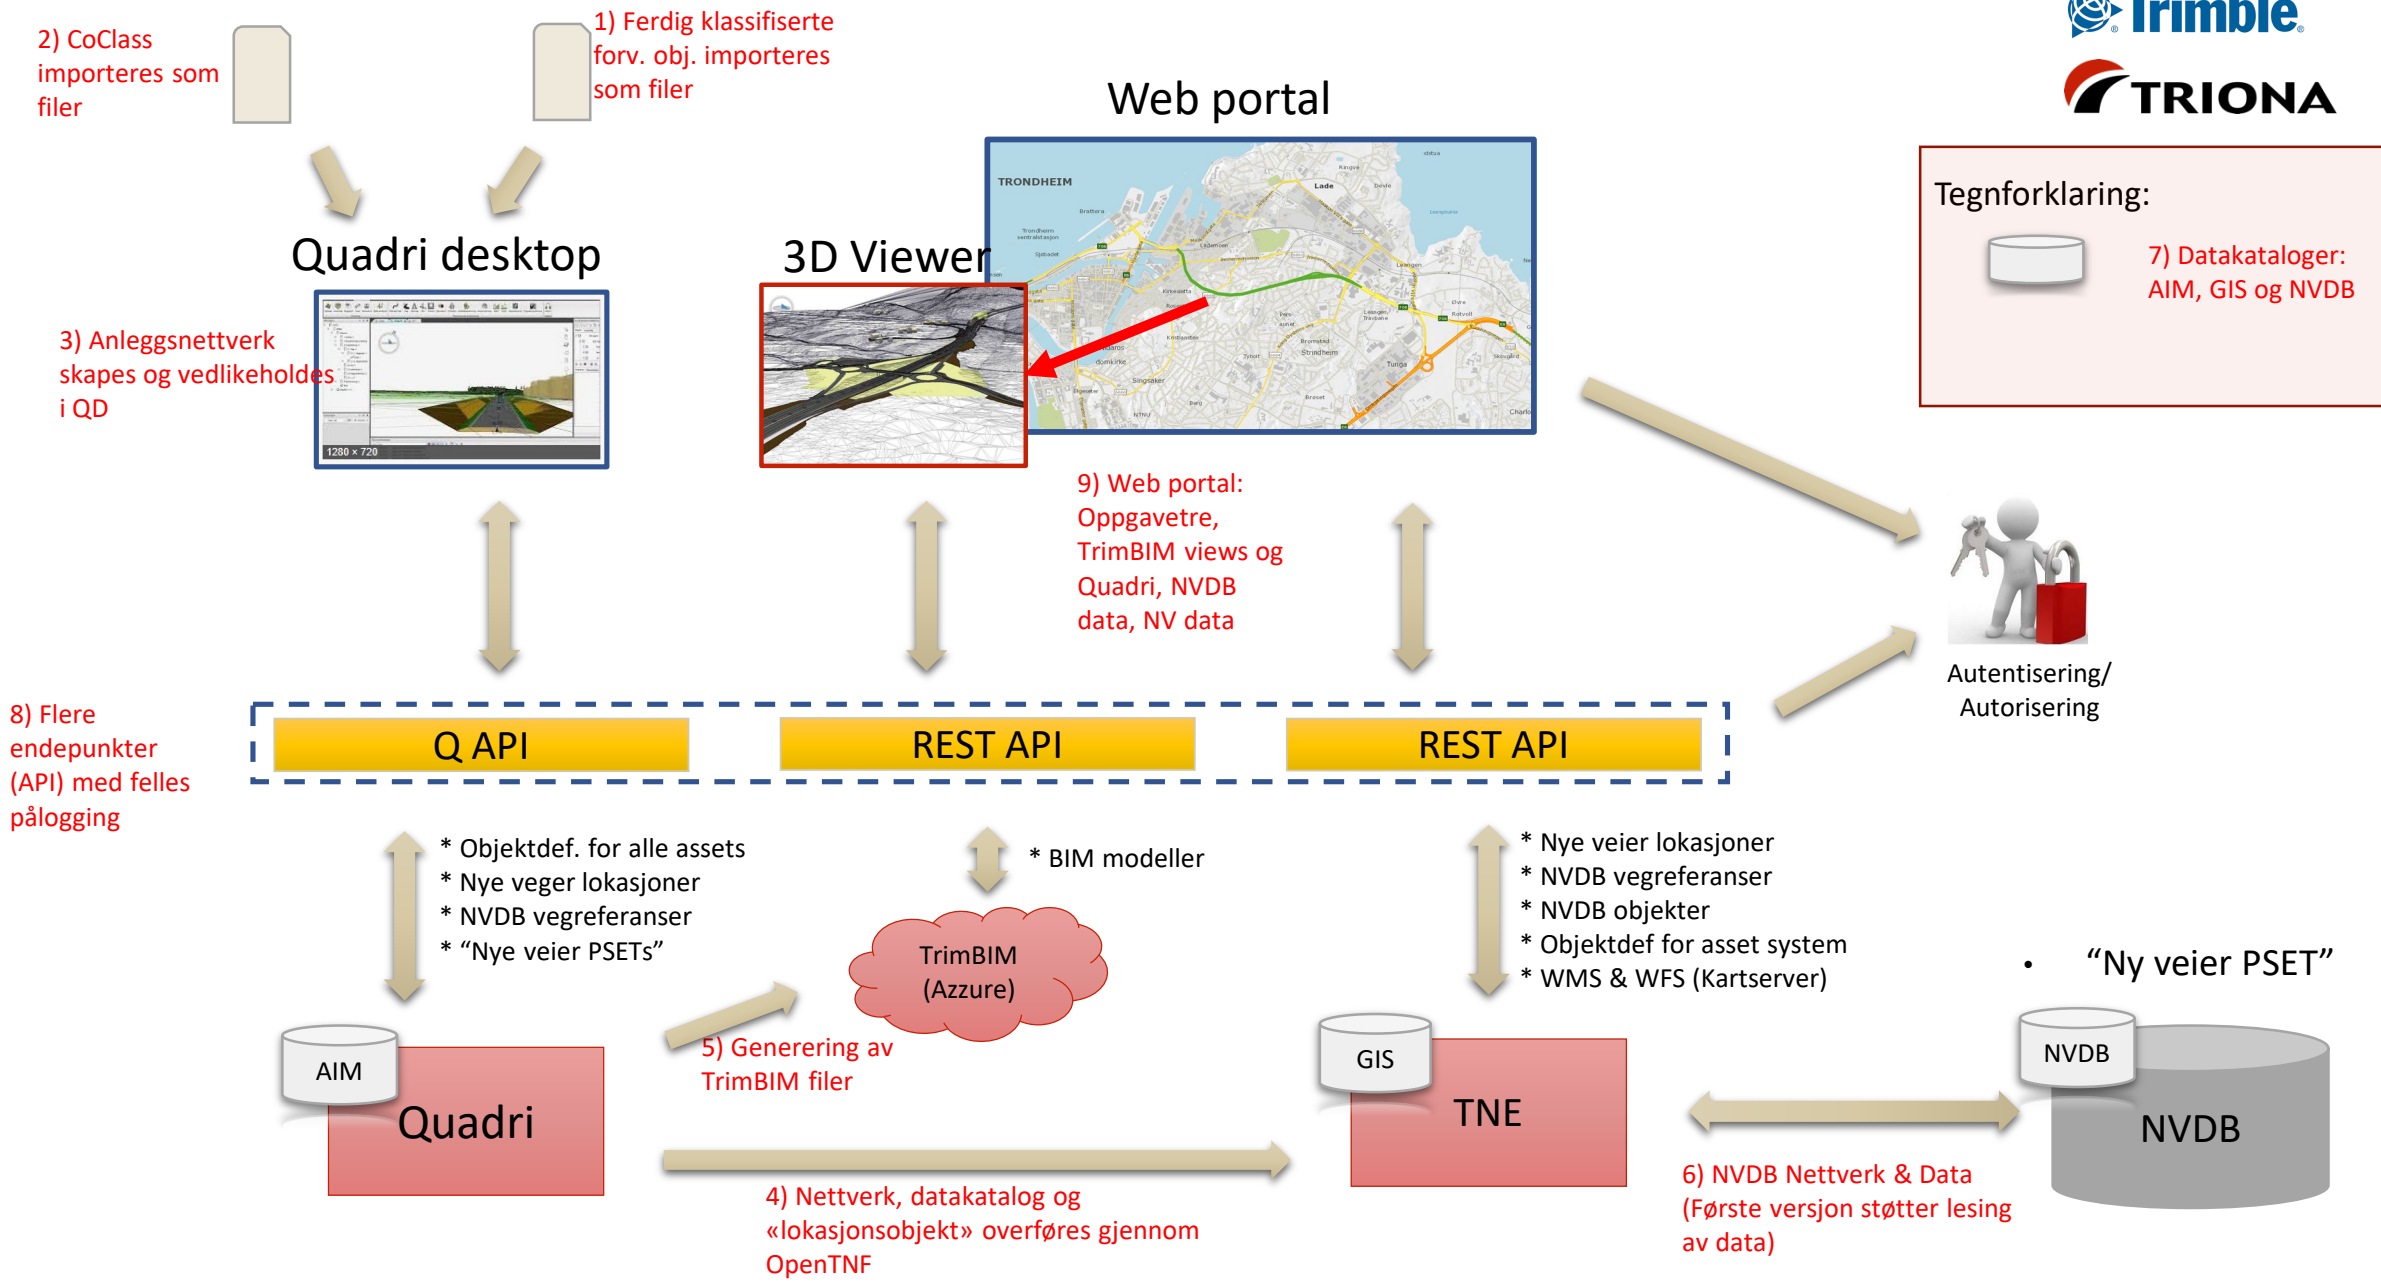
2) CoClass importeres som filer

1) Ferdig klassifiserte forv. obj. importeres som filer

Trimble

TRIONA

Web portal

Quadri desktop

3D Viewer

Tegnforklaring:

7) Datakataloger: AIM, GIS og NVDB

3) Anleggsnettverk skapes og vedlikeholdes i QD

1280 × 720

TRONDHEIM

9) Web portal: Oppgavetre, TrimBIM views og Quadri, NVDB data, NV data

Autentisering/ Autorisering

8) Flere endepunkter (API) med felles pålogging

Q API

REST API

REST API

* Objektdef. for alle assets
* Nye veger lokasjoner
* NVDB vegreferanser
* "Nye veier PSETs"

* BIM modeller

TrimBIM (Azzure)

* Nye veier lokasjoner
* NVDB vegreferanser
* NVDB objekter
* Objektdef for asset system
* WMS & WFS (Kartserver)

• "Ny veier PSET"

AIM

Quadri

5) Generering av TrimBIM filer

GIS

TNE

NVDB

NVDB

4) Nettverk, datakatalog og «lokasjonsobjekt» overføres gjennom OpenTNF

6) NVDB Nettverk & Data (Første versjon støtter lesing av data)